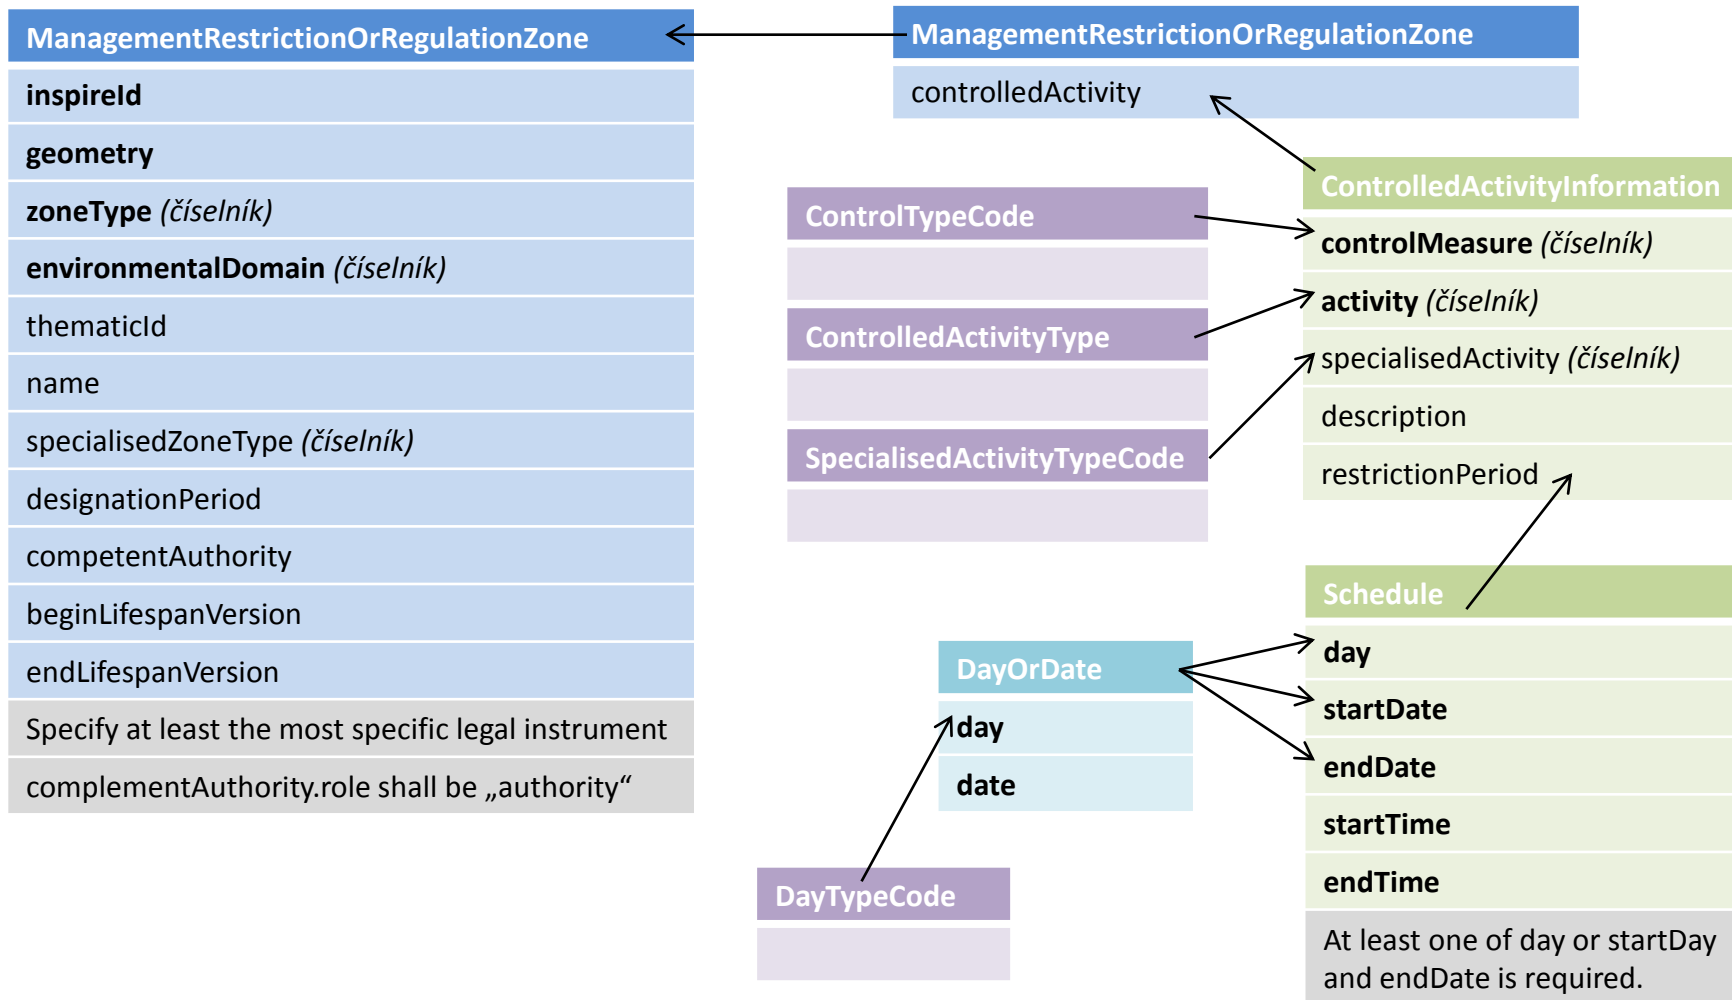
ManagementRestrictionOrRegulationZone

inspireId

geometry

zoneType *(číselník)*

environmentalDomain *(číselník)*

thematicId

name

specialisedZoneType *(číselník)*

designationPeriod

competentAuthority

beginLifespanVersion

endLifespanVersion

Specify at least the most specific legal instrument

complementAuthority.role shall be „authority“

ManagementRestrictionOrRegulationZone

controlledActivity

ControlTypeCode

ControlledActivityType

SpecialisedActivityTypeCode

ControlledActivityInformation

controlMeasure *(číselník)*

activity *(číselník)*

specialisedActivity *(číselník)*

description

restrictionPeriod

Schedule

day

startDate

endDate

startTime

endTime

At least one of day or startDay and endDate is required.

DayOrDate

day

date

DayTypeCode